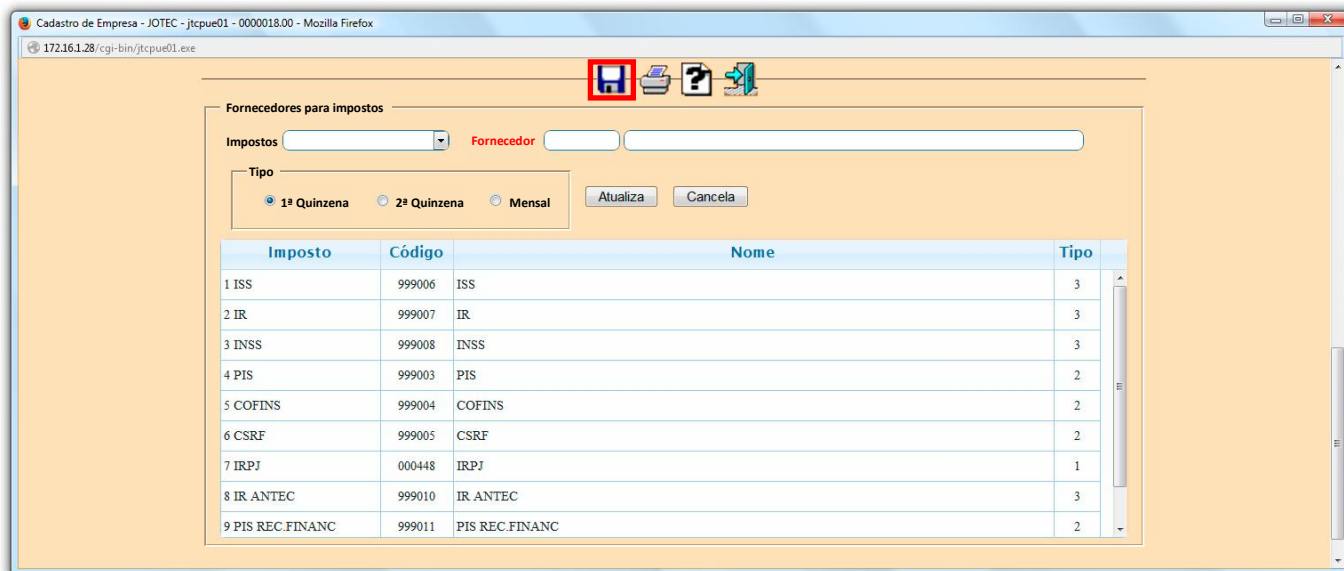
Cadastro de Empresa - JOTEC - jtcpue01 - 0000018.00 - Mozilla Firefox

172.16.1.28/cgi-bin/jtcpue01.exe

Fornecedores para impostos

Impostos

Fornecedor

Tipo

1ª Quinzena

2ª Quinzena

Mensal

Atualiza

Cancela

| Imposto | Código | Nome | Tipo |
|---|---|---|---|
| 1 ISS | 999006 | ISS | 3 |
| 2 IR | 999007 | IR | 3 |
| 3 INSS | 999008 | INSS | 3 |
| 4 PIS | 999003 | PIS | 2 |
| 5 COFINS | 999004 | COFINS | 2 |
| 6 CSRF | 999005 | CSRF | 2 |
| 7 IRPJ | 000448 | IRPJ | 1 |
| 8 IR ANTEC | 999010 | IR ANTEC | 3 |
| 9 PIS REC.FINANC | 999011 | PIS REC.FINANC | 2 |